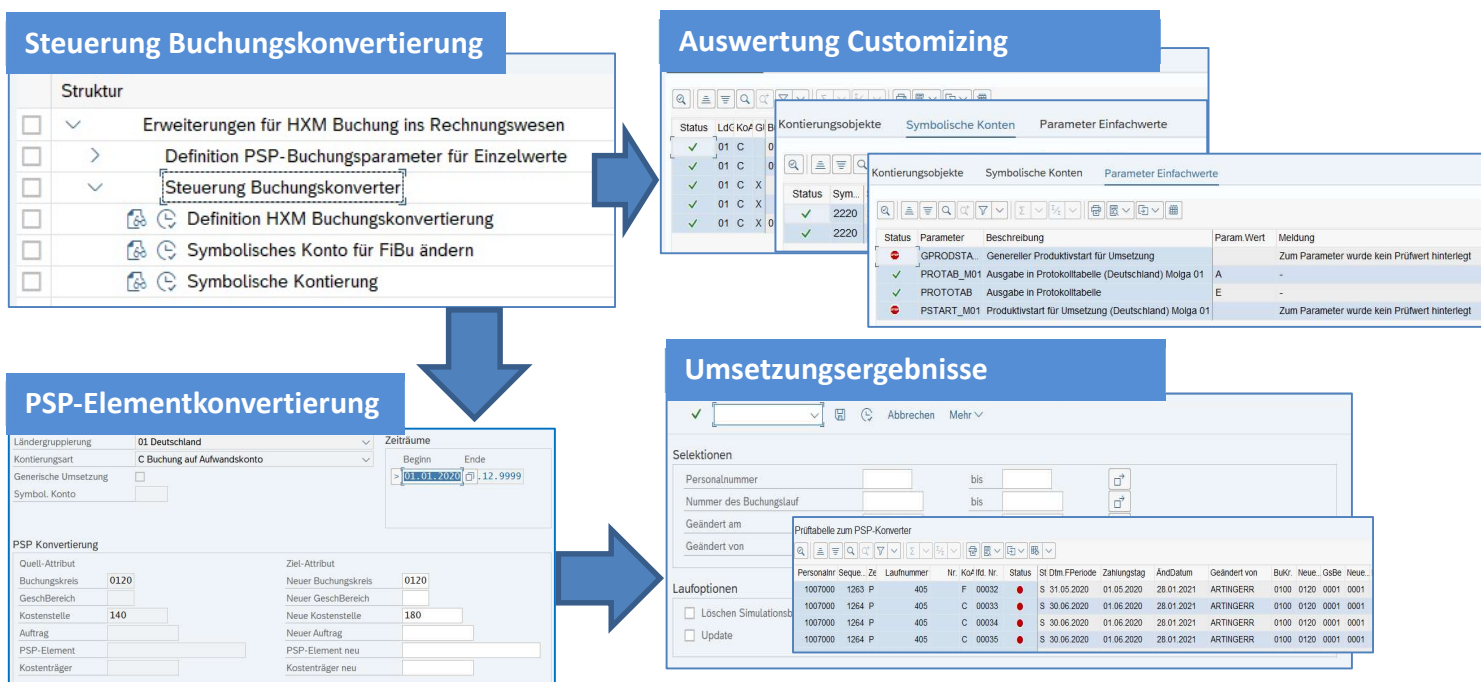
Steuerung Buchungskonvertierung

Struktur

Erweiterungen für HXM Buchung ins Rechnungswesen
Definition PSP-Buchungsparameter für Einzelwerte
Steuerung Buchungskonverter
Definition HXM Buchungskonvertierung
Symbolisches Konto für FiBu ändern
Symbolische Kontierung

Auswertung Customizing

| Status | LdG | KoA | Gl | B |
|---|---|---|---|---|
| ✓ | 01 | C | | 0 |
| ✓ | 01 | C | | 0 |
| ✓ | 01 | C | X | 0 |
| ✓ | 01 | C | X | 0 |
| ✓ | 01 | C | X | 0 |

Kontierungsobjekte Symbolische Konten Parameter Einfachwerte

| Status | Sym |
|---|---|
| ✓ | 2220 |
| ✓ | 2220 |

Kontierungsobjekte Symbolische Konten Parameter Einfachwerte

| Status | Parameter | Beschreibung | Param.Wert | Meldung |
|---|---|---|---|---|
| | GPRODSTA... | Genereller Produktivstart für Umsetzung | | Zum Parameter wurde kein Prüfwert hinterlegt |
| ✓ | PROTAB_M01 | Ausgabe in Protokolltabelle (Deutschland) Molga 01 | A | - |
| ✓ | PROTOTAB | Ausgabe in Protokolltabelle | E | - |
| | PSTART_M01 | Produktivstart für Umsetzung (Deutschland) Molga 01 | | Zum Parameter wurde kein Prüfwert hinterlegt |

PSP-Elementkonvertierung

Ländergruppierung 01 Deutschland
Kontierungsart C Buchung auf Aufwandskonto
Generische Umsetzung
Symbol. Konto
Zeiträume
Beginn Ende
01.01.2020 .12.9999

PSP Konvertierung
Quell-Attribut
Buchungskreis 0120
GeschBereich
Kostenstelle 140
Auftrag
PSP-Element
Kostenträger
Ziel-Attribut
Neuer Buchungskreis 0120
Neuer GeschBereich
Neue Kostenstelle 180
Neuer Auftrag
PSP-Element neu
Kostenträger neu

Umsetzungsergebnisse

Abbrechen Mehr

Selektionen
Personalnummer bis
Nummer des Buchungslauf bis
Geändert am
Geändert von

Laufoptionen
Löschen Simulationsb
Update

Prüftabelle zum PSP-Konverter

| Personalnr | Seque... | Ze | Laufnummer | Nr. | KoA | lfd. Nr. | Status | St | Dtm.FPeriode | Zahlungstag | ÄndDatum | Geändert von | BuKr. | Neue... | GsBe | Neue... |
|---|---|---|---|---|---|---|---|---|---|---|---|---|---|---|---|---|
| 1007000 | 1263 | P | 405 | | F | 00032 | ● | S | 31.05.2020 | 01.05.2020 | 28.01.2021 | ARTINGERR | 0100 | 0120 | 0001 | 0001 |
| 1007000 | 1264 | P | 405 | | C | 00033 | ● | S | 30.06.2020 | 01.06.2020 | 28.01.2021 | ARTINGERR | 0100 | 0120 | 0001 | 0001 |
| 1007000 | 1264 | P | 405 | | C | 00034 | ● | S | 30.06.2020 | 01.06.2020 | 28.01.2021 | ARTINGERR | 0100 | 0120 | 0001 | 0001 |
| 1007000 | 1264 | P | 405 | | C | 00035 | ● | S | 30.06.2020 | 01.06.2020 | 28.01.2021 | ARTINGERR | 0100 | 0120 | 0001 | 0001 |